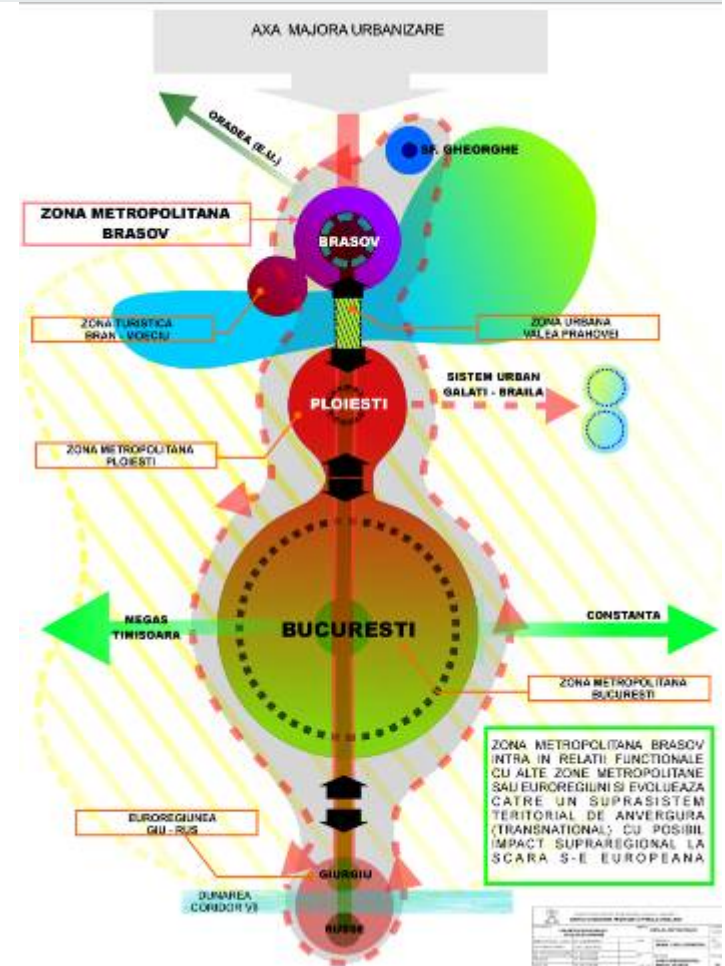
AXA MAJORA URBANIZARE

ORADEA (E.U.)

SF. GHEORGHE

ZONA METROPOLITANA BRASOV

BRASOV

ZONA TURISTICA BRAN - MOECIU

ZONA URBANA VALEA PRAHOVEI

SISTEM URBAN GALATI - BRAILA

PLOIESTI

ZONA METROPOLITANA PLOIESTI

NEGAS TIMISOARA

BUCURESTI

CONSTANTA

ZONA METROPOLITANA BUCURESTI

ZONA METROPOLITANA BRASOV INTRA IN RELATII FUNCTIONALE CU ALTE ZONE METROPOLITANE SAU EUROREGIUNI SI EVOLUEAZA CATRE UN SUPRASISTEM TERITORIAL DE ANVERGURA (TRANSNATIONAL) CU POSIBIL IMPACT SUPRAREGIONAL LA SCARA S-E EUROPEANA

EUROREGIUNEA GIU - RUS

GIURGIU

DUNAREA CORIDOR VII

RUSE

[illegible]